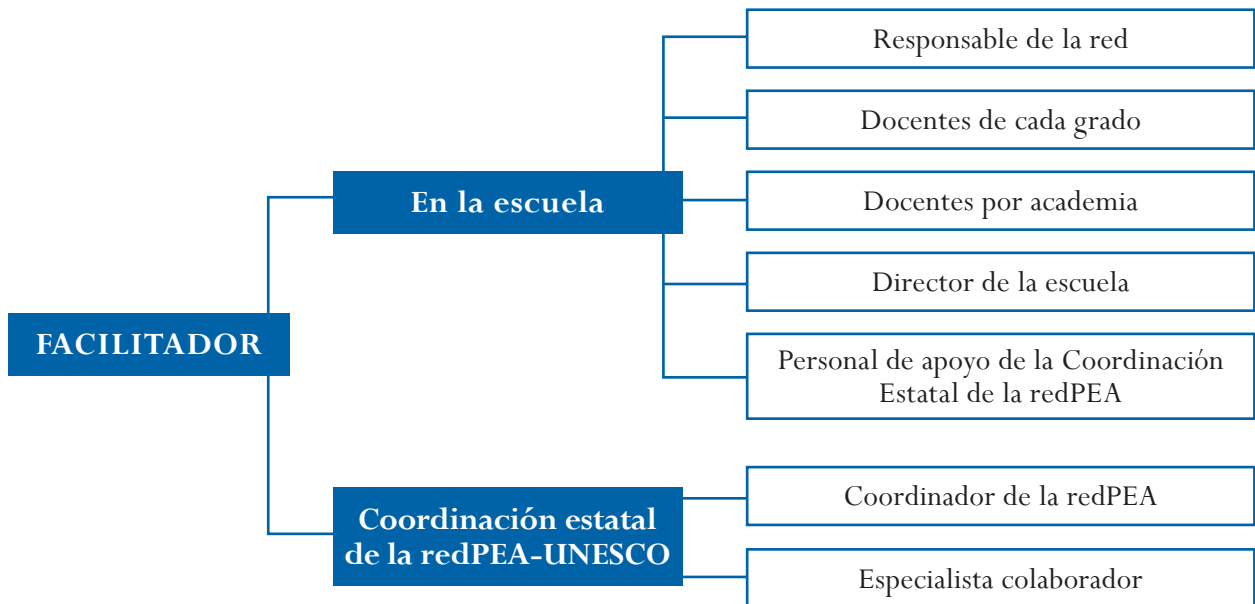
FACILITADOR

En la escuela

Responsable de la red

Docentes de cada grado

Docentes por academia

Director de la escuela

Personal de apoyo de la Coordinación Estatal de la redPEA

Coordinación estatal de la redPEA-UNESCO

Coordinador de la redPEA

Especialista colaborador